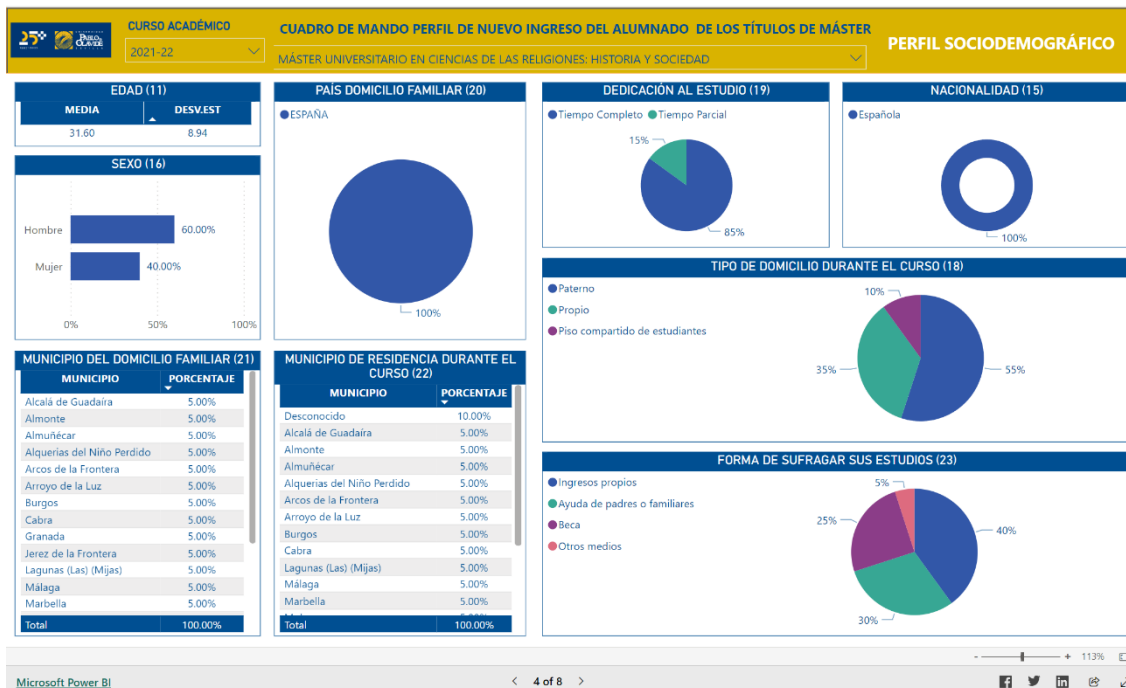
25 PABLO OLAVIDE

CURSO ACADÉMICO
2021-22

CUADRO DE MANDO PERFIL DE NUEVO INGRESO DEL ALUMNADO DE LOS TÍTULOS DE MÁSTER
MÁSTER UNIVERSITARIO EN CIENCIAS DE LAS RELIGIONES: HISTORIA Y SOCIEDAD

PERFIL SOCIODEMOGRÁFICO

EDAD (11)

| MEDIA | DESV.EST |
|---|---|
| 31.60 | 8.94 |

SEXO (16)
Hombre 60.00%
Mujer 40.00%
0% 50% 100%

PAÍS DOMICILIO FAMILIAR (20)
ESPAÑA
100%

DEDICACIÓN AL ESTUDIO (19)
Tiempo Completo Tiempo Parcial
15%
85%

NACIONALIDAD (15)
Española
100%

TIPO DE DOMICILIO DURANTE EL CURSO (18)
Paterno
Propio
Piso compartido de estudiantes
10%
35%
55%

MUNICIPIO DEL DOMICILIO FAMILIAR (21)

| MUNICIPIO | PORCENTAJE |
|---|---|
| Alcalá de Guadaíra | 5.00% |
| Almonte | 5.00% |
| Almuñécar | 5.00% |
| Alquerías del Niño Perdido | 5.00% |
| Arcos de la Frontera | 5.00% |
| Arroyo de la Luz | 5.00% |
| Burgos | 5.00% |
| Cabra | 5.00% |
| Granada | 5.00% |
| Jerez de la Frontera | 5.00% |
| Lagunas (Las) (Mijas) | 5.00% |
| Málaga | 5.00% |
| Marbella | 5.00% |
| Total | 100.00% |

MUNICIPIO DE RESIDENCIA DURANTE EL CURSO (22)

| MUNICIPIO | PORCENTAJE |
|---|---|
| Desconocido | 10.00% |
| Alcalá de Guadaíra | 5.00% |
| Almonte | 5.00% |
| Almuñécar | 5.00% |
| Alquerías del Niño Perdido | 5.00% |
| Arcos de la Frontera | 5.00% |
| Arroyo de la Luz | 5.00% |
| Burgos | 5.00% |
| Cabra | 5.00% |
| Lagunas (Las) (Mijas) | 5.00% |
| Málaga | 5.00% |
| Marbella | 5.00% |
| Total | 100.00% |

FORMA DE SUFRAGAR SUS ESTUDIOS (23)
Ingresos propios
Ayuda de padres o familiares
Beca
Otros medios
5%
25%
40%
30%

113%
Microsoft Power BI
4 of 8